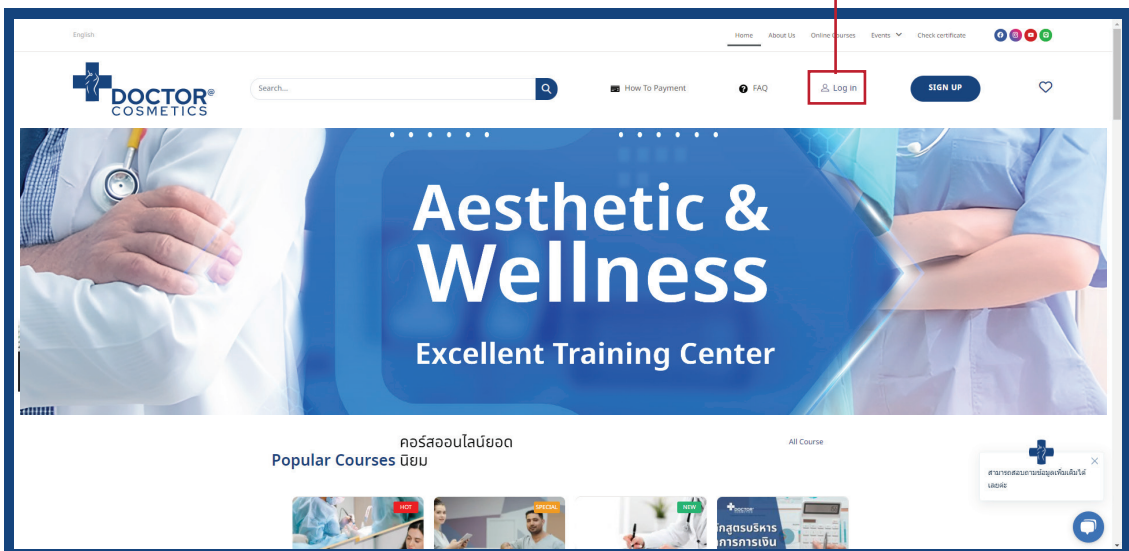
English

Home About Us Online Courses Events Check certificate

DOCTOR® COSMETICS

Search...

How To Payment FAQ Log in SIGN UP

Aesthetic & Wellness

Excellent Training Center

คอร์สออนไลน์ยอด
Popular Courses นิยม

All Course

สามารถสอบถามข้อมูลเพิ่มเติมได้เลยค่ะ

HOT SPECIAL NEW

DOCTOR

หลักสูตรบริหารการการเงิน